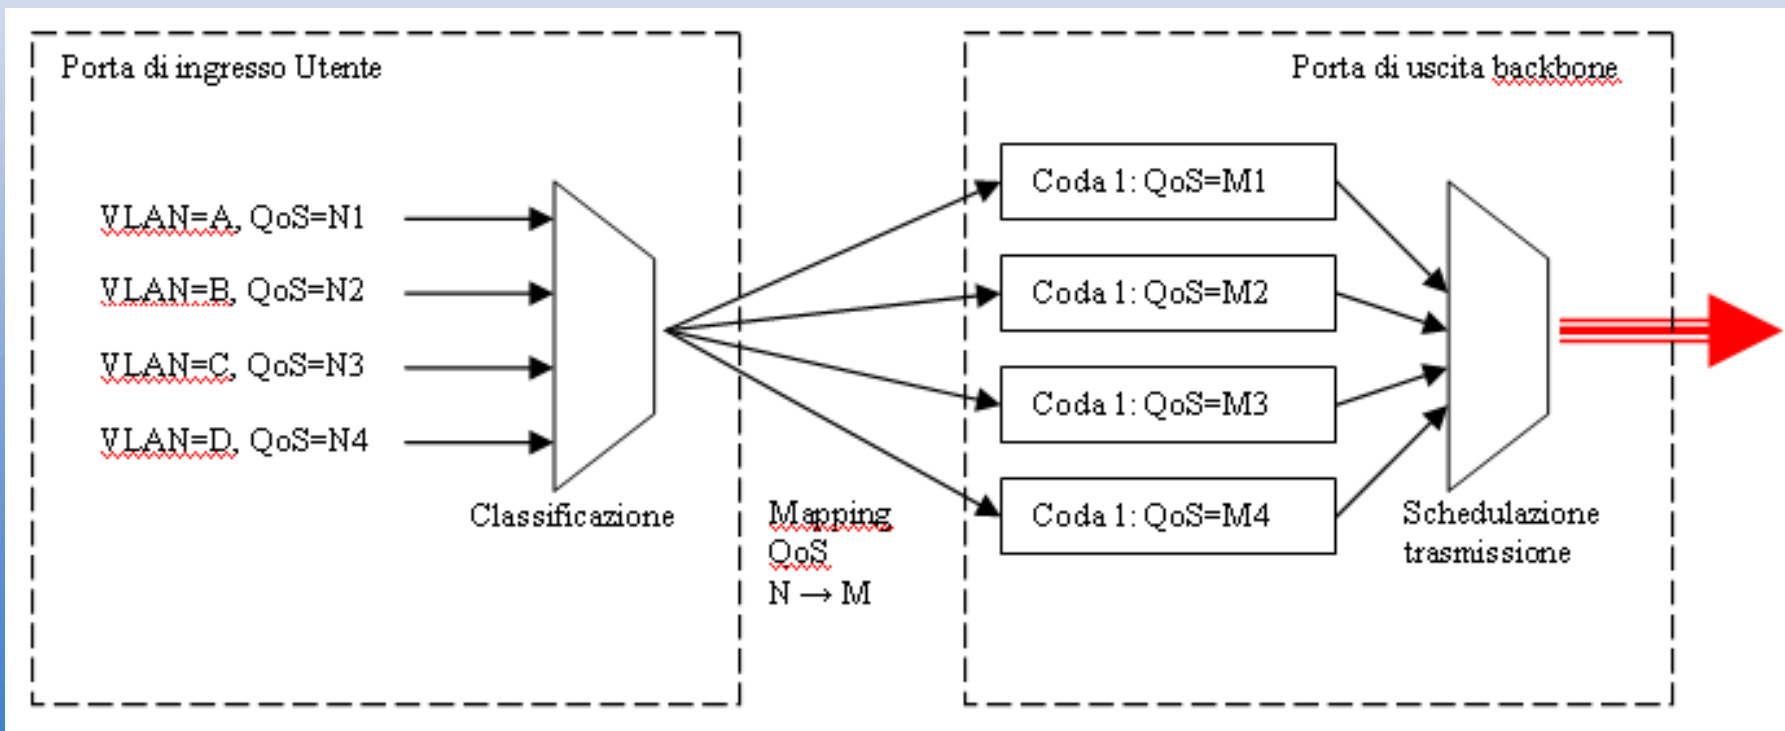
Porta di ingresso Utente

VLAN=A, QoS=N1

VLAN=B, QoS=N2

VLAN=C, QoS=N3

VLAN=D, QoS=N4

Classificazione

Mapping QoS $N \rightarrow M$

Porta di uscita backbone

Coda 1: QoS=M1

Coda 1: QoS=M2

Coda 1: QoS=M3

Coda 1: QoS=M4

Schedulazione trasmissione